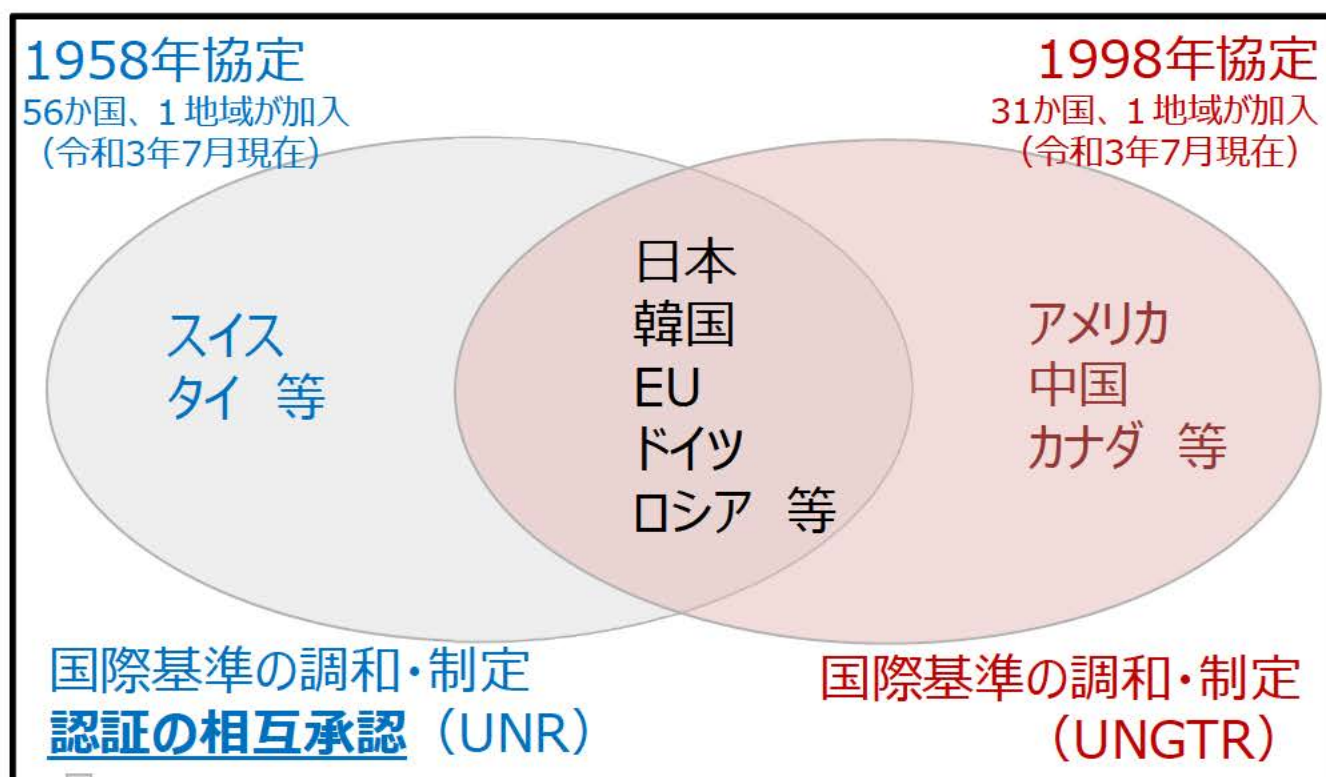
1958年協定
56か国、1地域が加入
（令和3年7月現在）

1998年協定
31か国、1地域が加入
（令和3年7月現在）

スイス
タイ 等

日本
韓国
EU
ドイツ
ロシア 等

アメリカ
中国
カナダ 等

国際基準の調和・制定
認証の相互承認（UNR）

国際基準の調和・制定
（UNGTR）